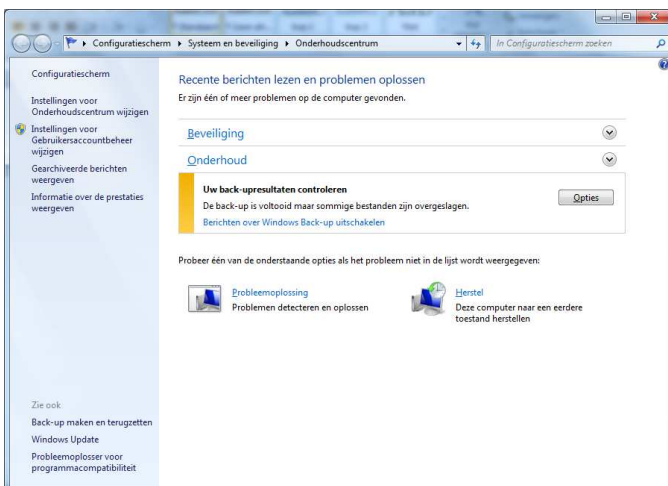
Configuratiescherm ▸ Systeem en beveiliging ▸ Onderhoudscentrum

In Configuratiescherm zoeken

Configuratiescherm

Instellingen voor Onderhoudscentrum wijzigen

Instellingen voor Gebruikersaccountbeheer wijzigen

Gearchiveerde berichten weergeven

Informatie over de prestaties weergeven

Recente berichten lezen en problemen oplossen

Er zijn één of meer problemen op de computer gevonden.

Beveiliging

Onderhoud

Uw back-upresultaten controleren

De back-up is voltooid maar sommige bestanden zijn overgeslagen.

Opties

Berichten over Windows Back-up uitschakelen

Probeer één van de onderstaande opties als het probleem niet in de lijst wordt weergegeven:

Probleemoplossing
Problemen detecteren en oplossen

Herstel
Deze computer naar een eerdere toestand herstellen

Zie ook

Back-up maken en terugzetten

Windows Update

Probleemoplosser voor programmacompatibiliteit